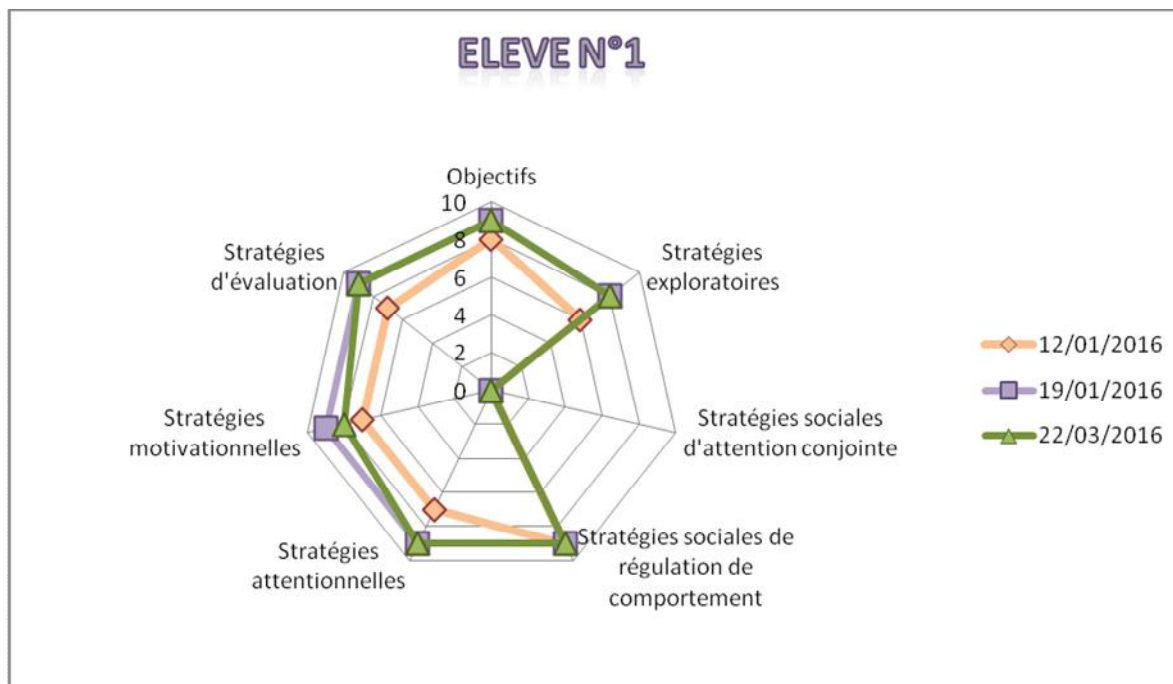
ELEVE N°1

Objectifs

10
8
6
4
2
0

Stratégies exploratoires

Stratégies sociales d'attention conjointe

Stratégies sociales de régulation de comportement

Stratégies attentionnelles

Stratégies motivationnelles

Stratégies d'évaluation

12/01/2016
19/01/2016
22/03/2016